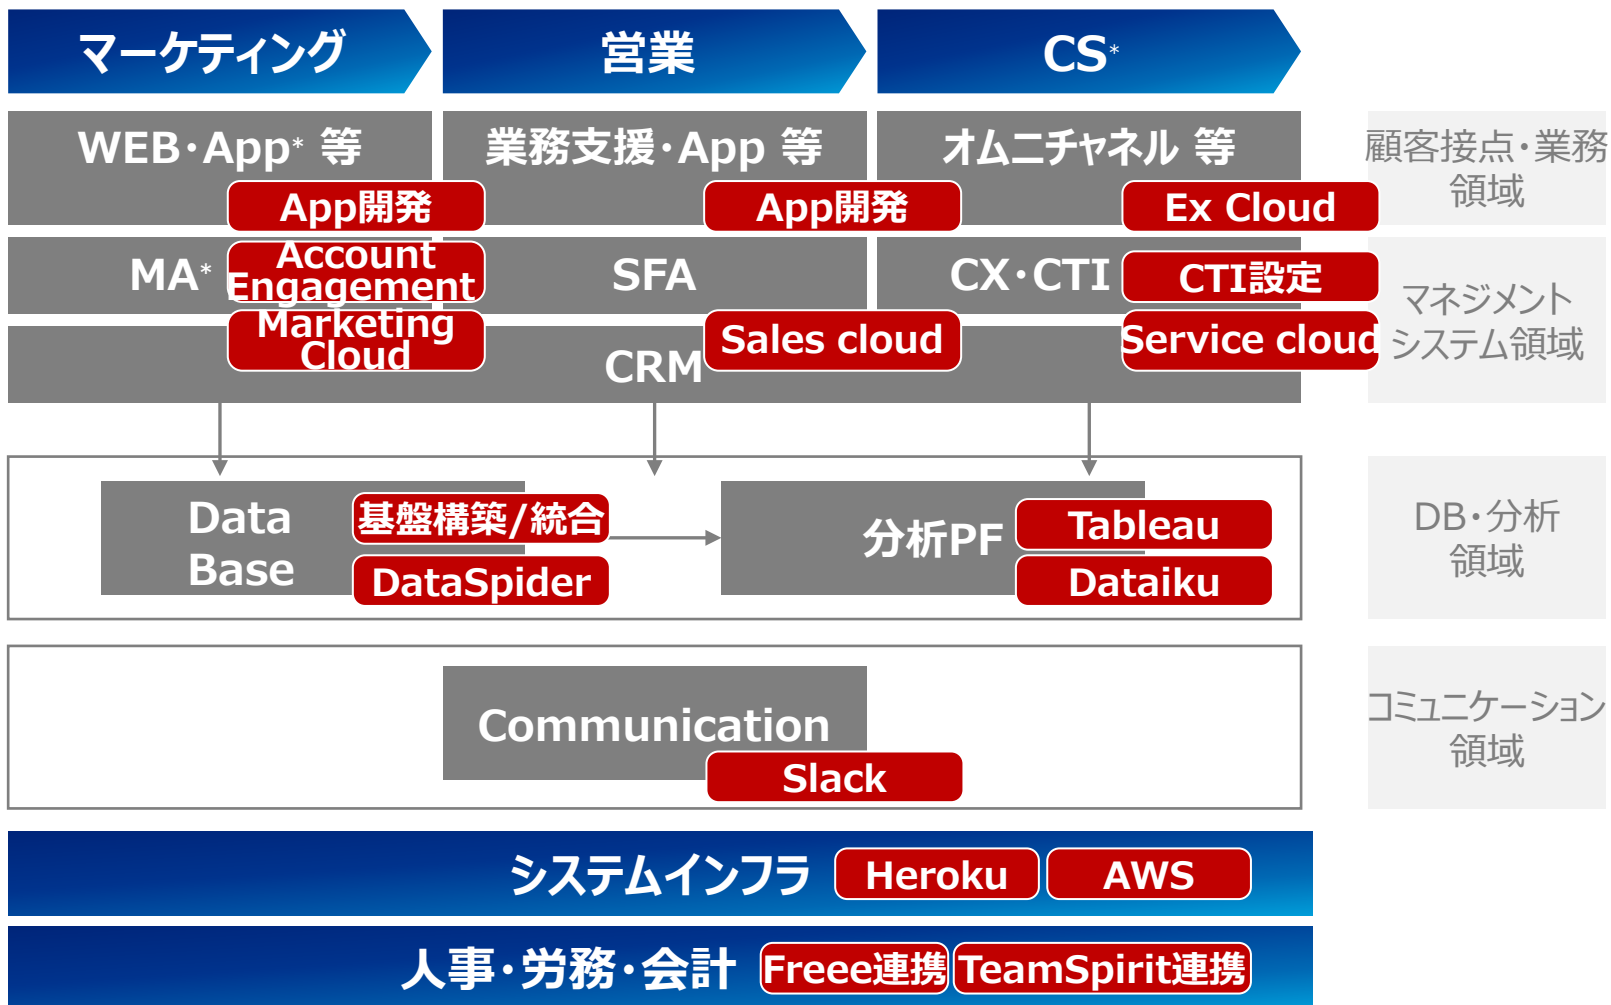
マーケティング

営業

CS*

WEB・App* 等

App開発

業務支援・App 等

App開発

オムニチャネル 等

Ex Cloud

顧客接点・業務領域

MA*

Account Engagement

Marketing Cloud

SFA

CX・CTI

CTI設定

Sales cloud

Service cloud

CRM

マネジメントシステム領域

Data Base

基盤構築/統合

DataSpider

分析PF

Tableau

Dataiku

DB・分析領域

Communication

Slack

コミュニケーション領域

システムインフラ

Heroku

AWS

人事・労務・会計

Freee連携

TeamSpirit連携